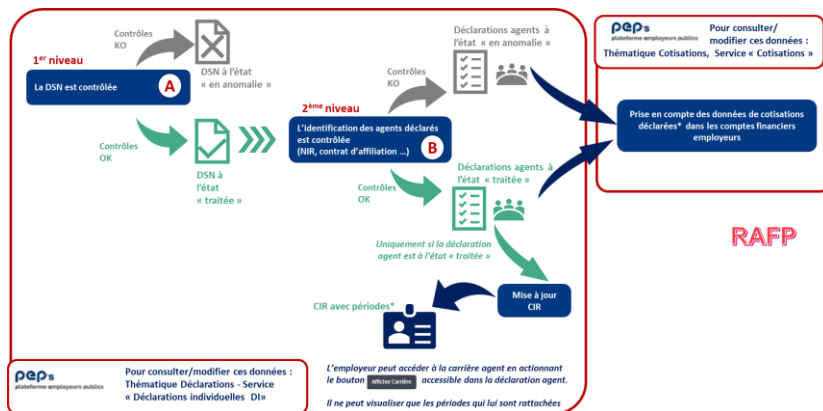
Contrôles KO

DSN à l'état « en anomalie »

1$^{er}$ niveau

La DSN est contrôlée A

Contrôles OK

DSN à l'état « traitée »

Déclarations agents à l'état « en anomalie »

Contrôles KO

2$^{ème}$ niveau

L'identification des agents déclarés est contrôlée (NIR, contrat d'affiliation …) B

Contrôles OK

Déclarations agents à l'état « traitée »

Uniquement si la déclaration agent est à l'état « traitée »

Mise à jour CIR

CIR avec périodes*

pep's plateforme employeurs publics

Pour consulter/ modifier ces données : Thématique Cotisations, Service « Cotisations »

Prise en compte des données de cotisations déclarées* dans les comptes financiers employeurs

RAFP

pep's plateforme employeurs publics

Pour consulter/modifier ces données : Thématique Déclarations - Service « Déclarations individuelles DI»

L'employeur peut accéder à la carrière agent en actionnant le bouton Afficher Carrière accessible dans la déclaration agent.

Il ne peut visualiser que les périodes qui lui sont rattachées